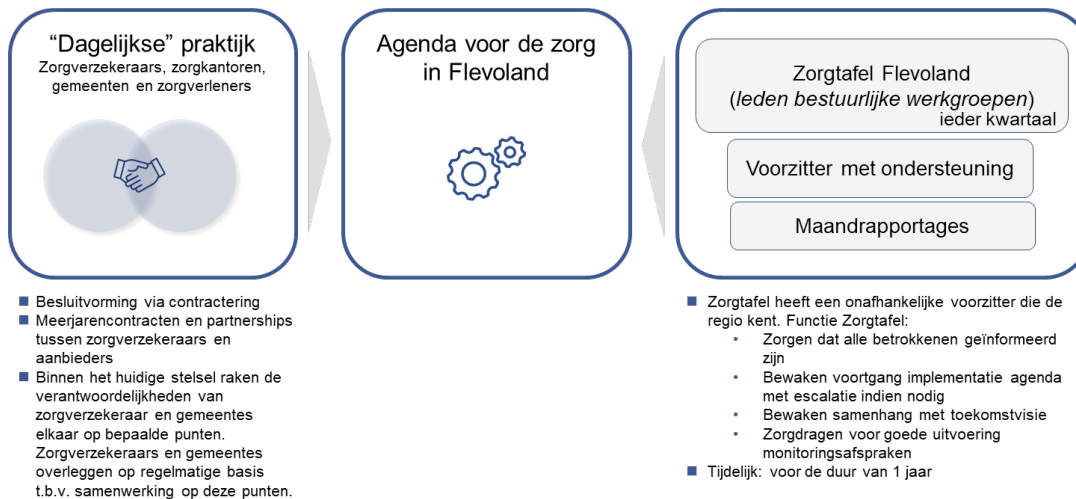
"Dagelijkse" praktijk
Zorgverzekeraars, zorgkantoren, gemeenten en zorgverleners

Agenda voor de zorg in Flevoland

Zorgtafel Flevoland
(*leden bestuurlijke werkgroepen*)
ieder kwartaal

Voorzitter met ondersteuning

Maandrapportages

- Besluitvorming via contractering
- Meerjarencontracten en partnerships tussen zorgverzekeraars en aanbieders
- Binnen het huidige stelsel raken de verantwoordelijkheden van zorgverzekeraar en gemeentes elkaar op bepaalde punten. Zorgverzekeraars en gemeentes overleggen op regelmatige basis t.b.v. samenwerking op deze punten.

- Zorgtafel heeft een onafhankelijke voorzitter die de regio kent. Functie Zorgtafel:
  - Zorgen dat alle betrokkenen geïnformeerd zijn
  - Bewaken voortgang implementatie agenda met escalatie indien nodig
  - Bewaken samenhang met toekomstvisie
  - Zorgdragen voor goede uitvoering monitoringsafspraken
- Tijdelijk: voor de duur van 1 jaar